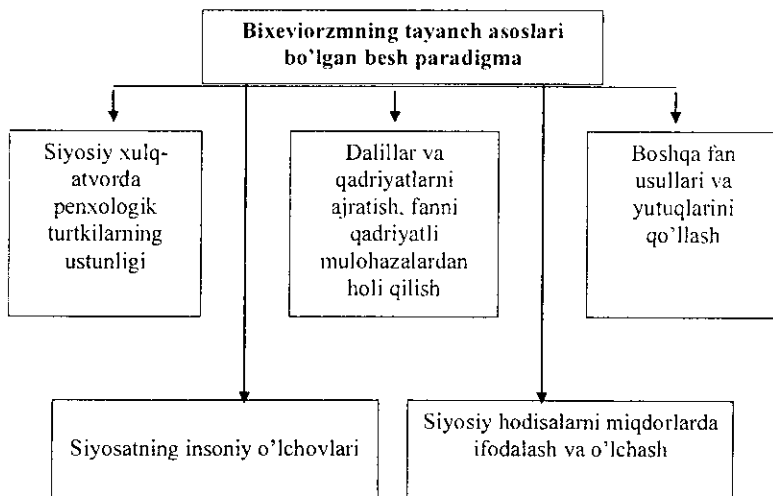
Bixeviorzmning tayanch asoslari bo'lgan besh paradigma

Siyosiy xulq-atvorda penxologik turtkilarning ustunligi

Dalillar va qadriyatlarni ajratish, fanni qadriyatli mulohazalardan holi qilish

Boshqa fan usullari va yutuqlarini qo'llash

Siyosatning insoniy o'lchovlari

Siyosiy hodisalarni miqdorlarda ifodalash va o'lchash